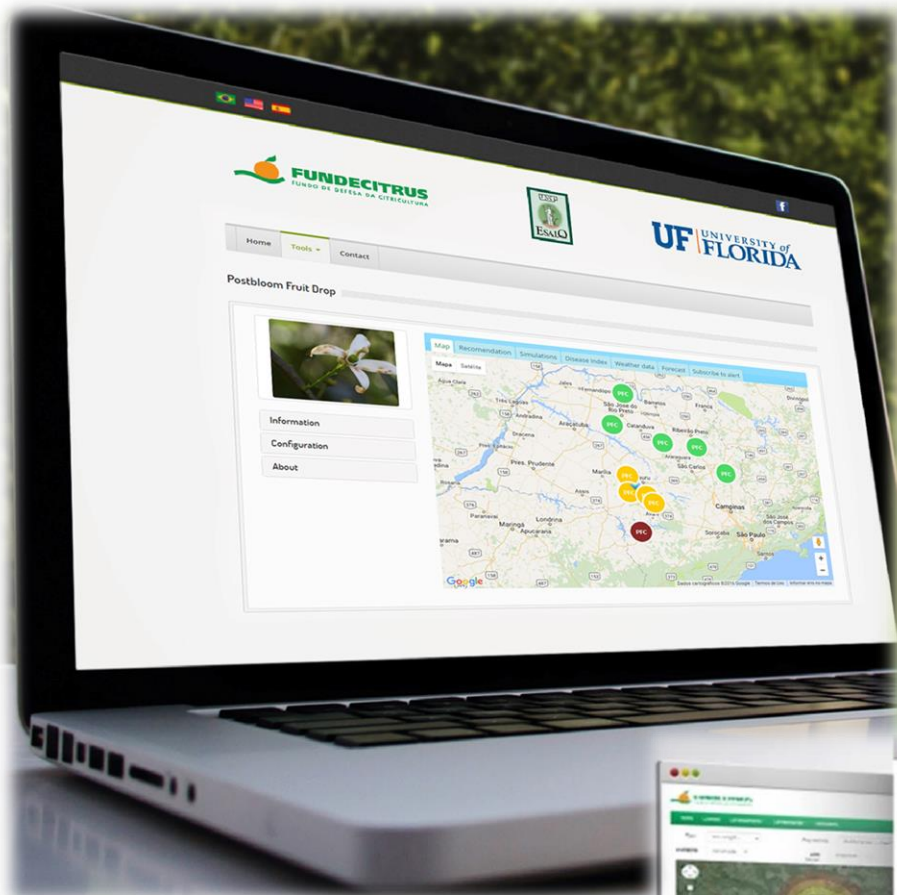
FUNDECITRUS
FUNDO DE DEFESA DA CITRICULTURA

USP
ESALQ

UF UNIVERSITY of FLORIDA

Home Tools Contact

Postbloom Fruit Drop

Information
Configuration
About

Map Recomendation Simulations Disease index Weather data Forecast Subscribe to alert

Mapa Satélite

São José do Rio Preto
Catanduva
Araçatuba
Araraquara
São Carlos
Presidente Prudente
Marília
Campinas
São Paulo
Maringá
Londrina
Apucarana

PFC PFC PFC PFC PFC PFC PFC PFC PFC PFC

Google